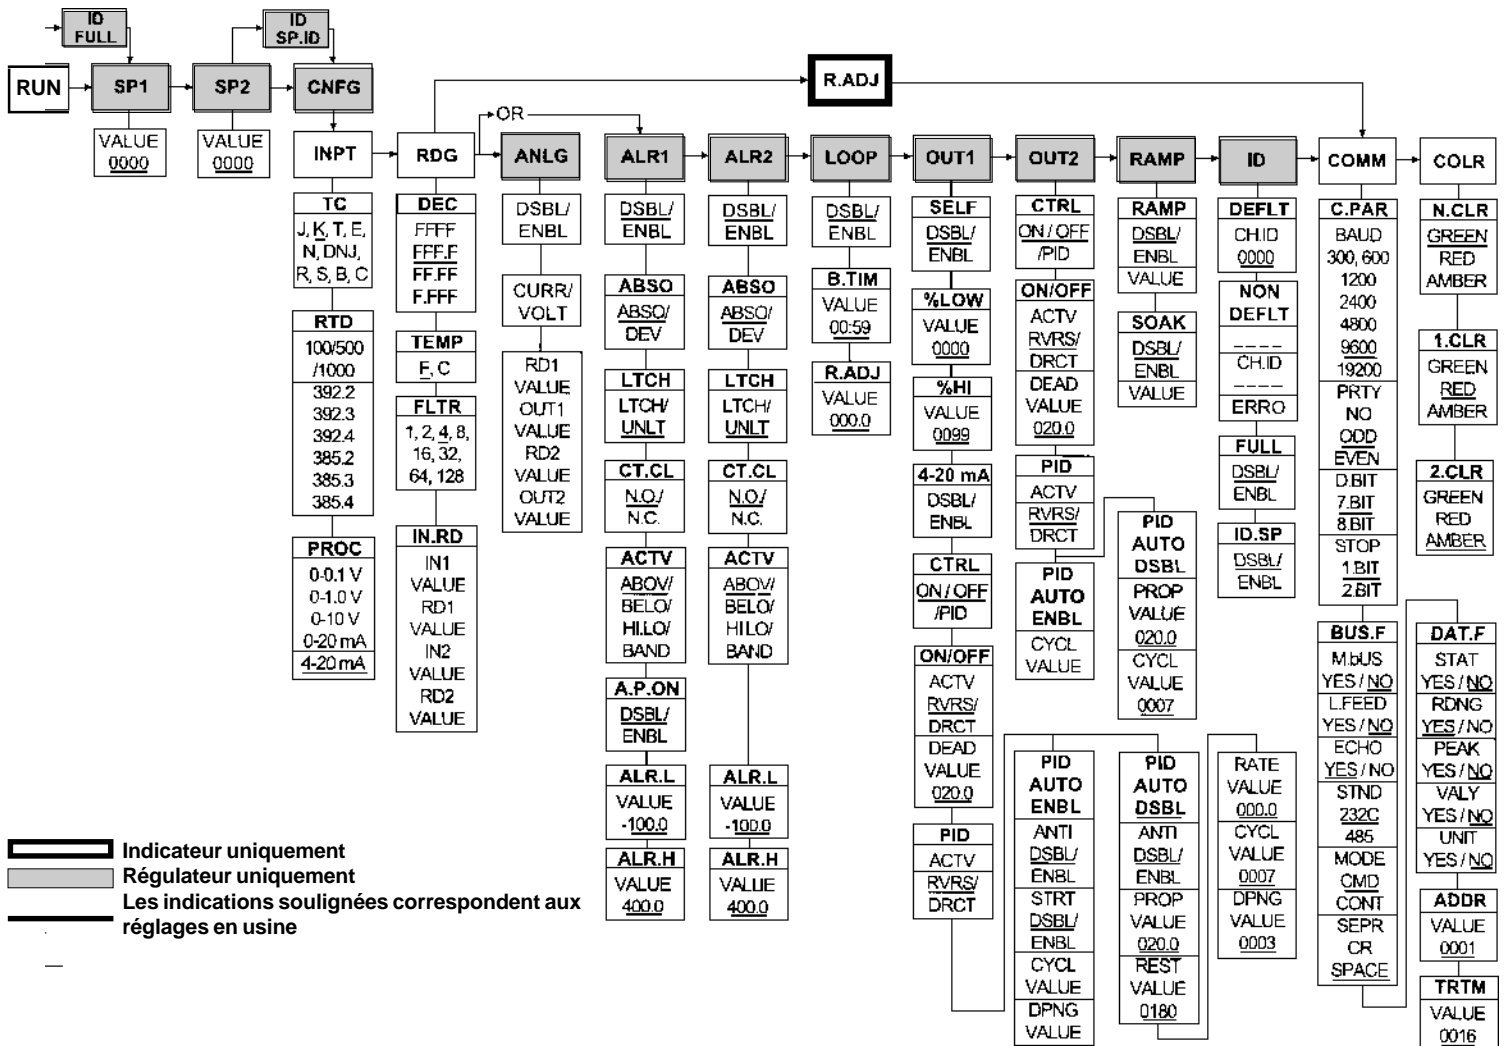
ID FULL

ID SP.ID

RUN

SP1

SP2

CNFG

R.ADJ

VALUE 0000

VALUE 0000

OR

INPT

RDG

ANLG

ALR1

ALR2

LOOP

OUT1

OUT2

RAMP

ID

COMM

COLR

TC
J, K, T, E, N, DNJ, R, S, B, C

RTD
100/500 /1000
392.2
392.3
392.4
385.2
385.3
385.4

PROC
0-0.1 V
0-1.0 V
0-10 V
0-20 mA
4-20 mA

DEC
FFFF
FFF.F
FF.FF
F.FFF

TEMP
F, C

FLTR
1, 2, 4, 8, 16, 32, 64, 128

IN.RD
IN1
VALUE
RD1
VALUE
IN2
VALUE
RD2
VALUE

DSBL/ ENBL

CURR/ VOLT

RD1
VALUE
OUT1
VALUE
RD2
VALUE
OUT2
VALUE

DSBL/ ENBL

ABSO
ABSO/ DEV

LTCH
LTCH/ UNLT

CT.CL
N.O./ N.C.

ACTV
ABOV/ BELO/ HI.LO/ BAND

A.P.ON
DSBL/ ENBL

ALR.L
VALUE -100.0

ALR.H
VALUE 400.0

DSBL/ ENBL

ABSO
ABSO/ DEV

LTCH
LTCH/ UNLT

CT.CL
N.O./ N.C.

ACTV
ABOV/ BELO/ HI.LO/ BAND

ALR.L
VALUE -100.0

ALR.H
VALUE 400.0

DSBL/ ENBL

B.TIM
VALUE 00:59

R.ADJ
VALUE 000.0

SELF
DSBL/ ENBL

%LOW
VALUE 0000

%HI
VALUE 0099

4-20 mA
DSBL/ ENBL

CTRL
ON / OFF /PID

ON/OFF
ACTV
RVRS/ DRCT
DEAD VALUE 020.0

PID
ACTV
RVRS/ DRCT

CTRL
ON / OFF /PID

ON/OFF
ACTV
RVRS/ DRCT
DEAD VALUE 020.0

PID
ACTV
RVRS/ DRCT

PID AUTO ENBL
CYCL VALUE

PID AUTO DSBL
PROP VALUE 020.0
CYCL VALUE 0007

RAMP
DSBL/ ENBL
VALUE

SOAK
DSBL/ ENBL
VALUE

DEFLT
CH.ID 0000

NON DEFLT
----
CH.ID
----
ERRO

FULL
DSBL/ ENBL

ID.SP
DSBL/ ENBL

C.PAR
BAUD
300, 600
1200
2400
4800
9600
19200
PRTY
NO
ODD
EVEN
D.BIT
7.BIT
8.BIT
STOP
1.BIT
2.BIT

BUS.F
M.bUS
YES / NO
L.FEED
YES / NO
ECHO
YES / NO
STND
232C
485
MODE
CMD
CONT
SEPR
CR
SPACE

N.CLR
GREEN
RED
AMBER

1.CLR
GREEN
RED
AMBER

2.CLR
GREEN
RED
AMBER

DAT.F
STAT
YES / NO
RDNG
YES / NO
PEAK
YES / NO
VALY
YES / NO
UNIT
YES / NO

ADDR
VALUE 0001

TRTM
VALUE 0016

PID AUTO ENBL
ANTI DSBL/ ENBL
STRT DSBL/ ENBL
CYCL VALUE
DPNG VALUE

PID AUTO DSBL
ANTI DSBL/ ENBL
PROP VALUE 020.0
REST VALUE 0180

RATE VALUE 000.0
CYCL VALUE 0007
DPNG VALUE 0003

Indicateur uniquement
Régulateur uniquement
Les indications soulignées correspondent aux réglages en usine